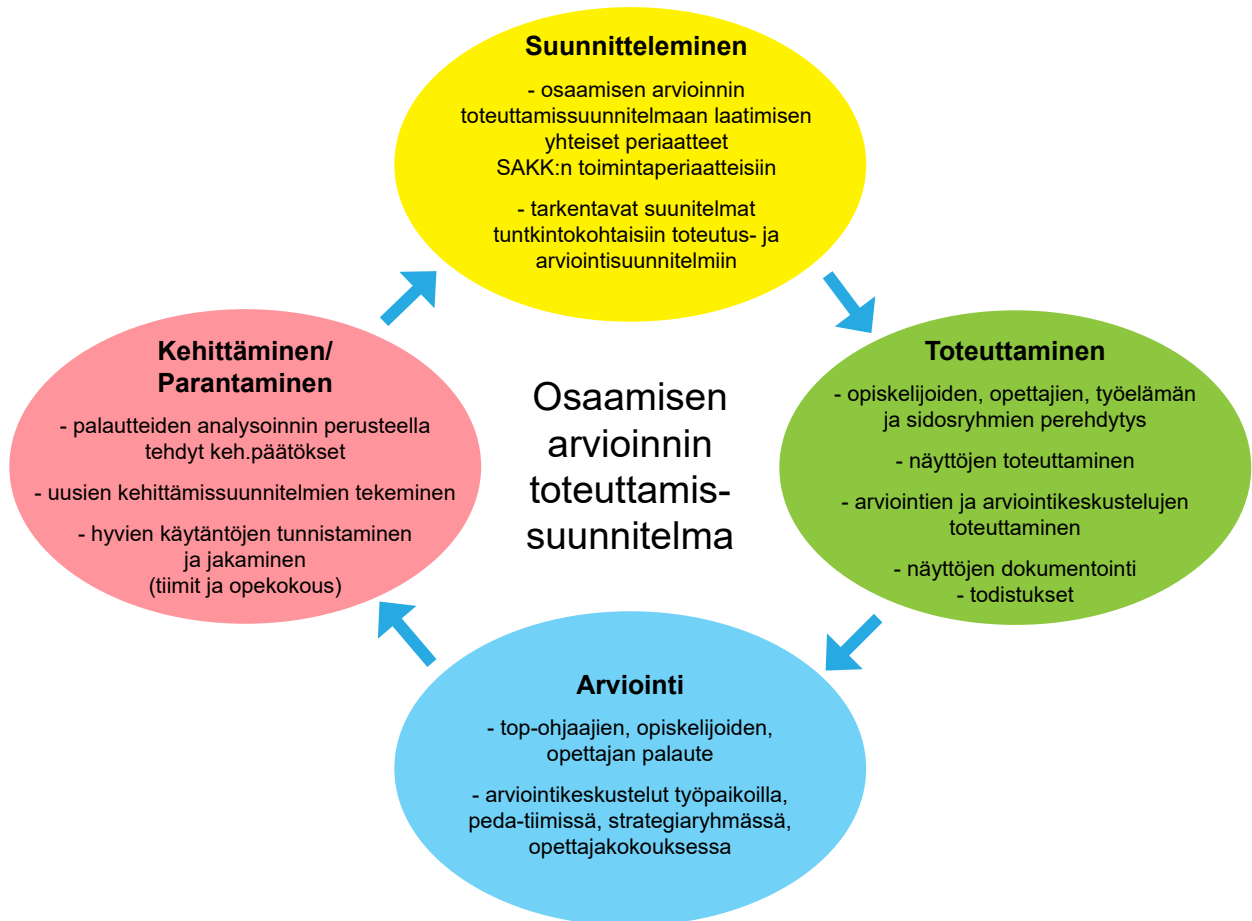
Suunnitteleminen

- osaamisen arvioinnin toteuttamissuunnitelmaan laatimisen yhteiset periaatteet SAKK:n toimintaperiaatteisiin

- tarkentavat suunitelmat tuntkintokohtaisiin toteutus- ja arviointisuunnitelmiin

Toteuttaminen

- opiskelijoiden, opettajien, työelämän ja sidosryhmien perehdytys

- näyttöjen toteuttaminen

- arviointien ja arviointikeskustelujen toteuttaminen

- näyttöjen dokumentointi
- todistukset

Arviointi

- top-ohjaajien, opiskelijoiden, opettajan palaute

- arviointikeskustelut työpaikoilla, peda-tiimissä, strategiaryhmässä, opettajakokouksessa

Kehittäminen/ Parantaminen

- palautteiden analysoinnin perusteella tehdyt keh.päätökset

- uusien kehittämissuunnitelmien tekeminen

- hyvien käytäntöjen tunnistaminen ja jakaminen (tiimit ja opekokous)

Osaamisen arvioinnin toteuttamissuunnitelma